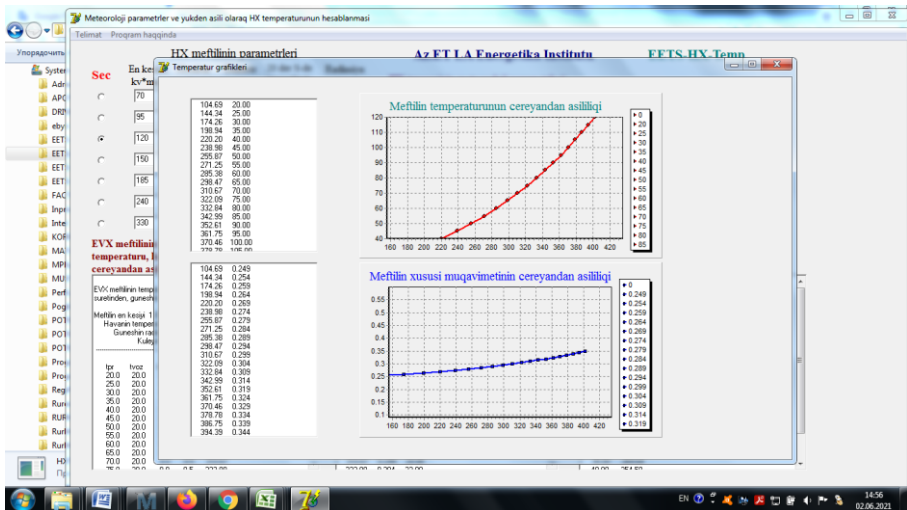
Meteoroloji parametrler ve yukden asili olaraq HX temperaturunun hesablanmasi

Telimat Program haqqinda

Упорядочить

System

HX meftilinin parametrleri

Az ET I.A Energetika Institutu

EETS-HX-Temp

Sec

En kes kv*m

70

95

120

150

185

240

330

EVX meftilinin temperaturu, cereyandan asi

EVX meftilinin temp suretinden, gunesh

Meftilin en kesiji
Havanin temper
Guneshin ra
Kuley

tpr tvoz
20.0 20.0
25.0 20.0
30.0 20.0
35.0 20.0
40.0 20.0
45.0 20.0
50.0 20.0
55.0 20.0
60.0 20.0
65.0 20.0
70.0 20.0

Temperatur grafikleri

104.69 20.00
144.34 25.00
174.26 30.00
198.94 35.00
220.20 40.00
238.98 45.00
255.87 50.00
271.25 55.00
285.38 60.00
298.47 65.00
310.67 70.00
322.09 75.00
332.84 80.00
342.99 85.00
352.61 90.00
361.75 95.00
370.46 100.00

104.69 0.249
144.34 0.254
174.26 0.259
198.94 0.264
220.20 0.269
238.98 0.274
255.87 0.279
271.25 0.284
285.38 0.289
298.47 0.294
310.67 0.299
322.09 0.304
332.84 0.309
342.99 0.314
352.61 0.319
361.75 0.324
370.46 0.329
378.78 0.334
386.75 0.339
394.39 0.344

Meftilin temperaturunun cereyandan asililiqi

120
110
100
90
80
70
60
50
40
160 180 200 220 240 260 280 300 320 340 360 380 400 420

0
20
25
30
35
40
45
50
55
60
65
70
75
80
85

Meftilin xususi muqavimetinin cereyandan asililiqi

0.55
0.5
0.45
0.4
0.35
0.3
0.25
0.2
0.15
0.1
160 180 200 220 240 260 280 300 320 340 360 380 400 420

0
0.249
0.254
0.259
0.264
0.269
0.274
0.279
0.284
0.289
0.294
0.299
0.304
0.309
0.314
0.319

EN 14:56 02.06.2021